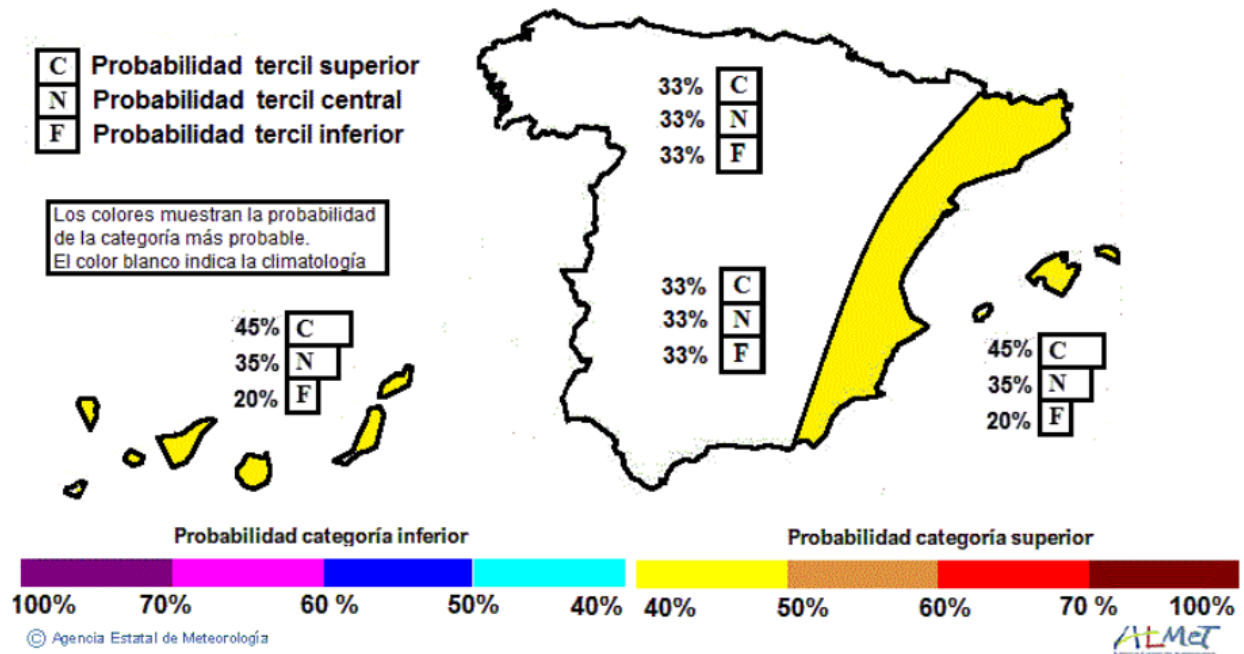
C Probabilidad tercil superior
N Probabilidad tercil central
F Probabilidad tercil inferior

Los colores muestran la probabilidad de la categoría más probable.
El color blanco indica la climatología

33% C
33% N
33% F

33% C
33% N
33% F

45% C
35% N
20% F

45% C
35% N
20% F

Probabilidad categoría inferior

Probabilidad categoría superior

100% 70% 60 % 50% 40% 40% 50% 60% 70 % 100%

© Agencia Estatal de Meteorología

AEMET